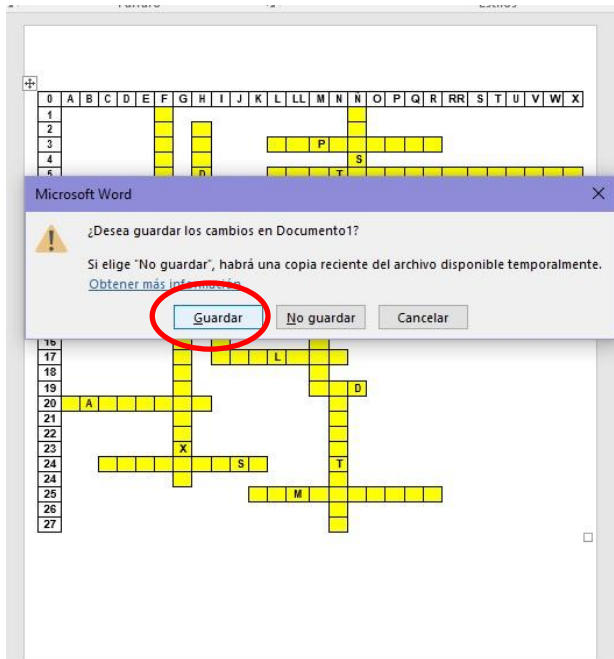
Párrafo

Estilos

0 A B C D E F G H I J K L LL M N Ñ O P Q R RR S T U V W X
1
2
3 P
4 S
5 D T

Microsoft Word

¿Desea guardar los cambios en Documento1?

Si elige "No guardar", habrá una copia reciente del archivo disponible temporalmente.

Obtener más información

Guardar

No guardar

Cancelar

16
17 L
18
19 D
20 A
21
22
23 X
24 S T
24
25 M
26
27